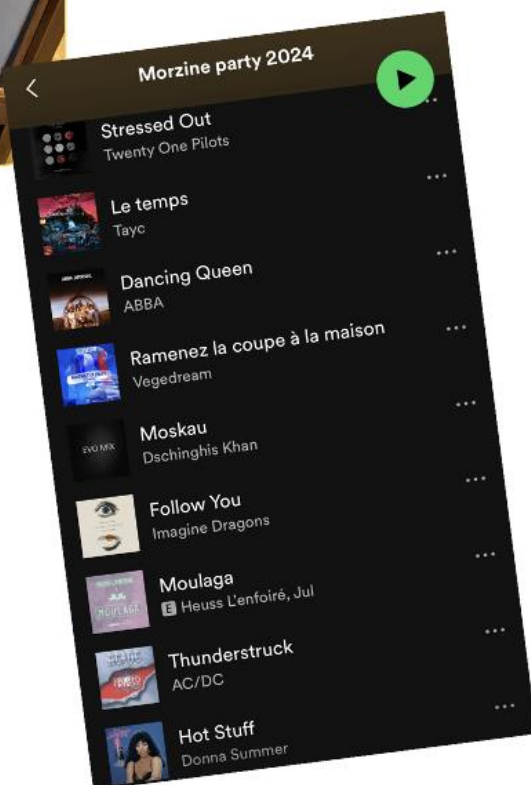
<

Morzine party 2024

Stressed Out
Twenty One Pilots

Le temps
Tayc

Dancing Queen
ABBA

Ramenez la coupe à la maison
Vegedream

Moskau
Dschinghis Khan

Follow You
Imagine Dragons

Moulaga
E Heuss L'enfoiré, Jul

Thunderstruck
AC/DC

Hot Stuff
Donna Summer